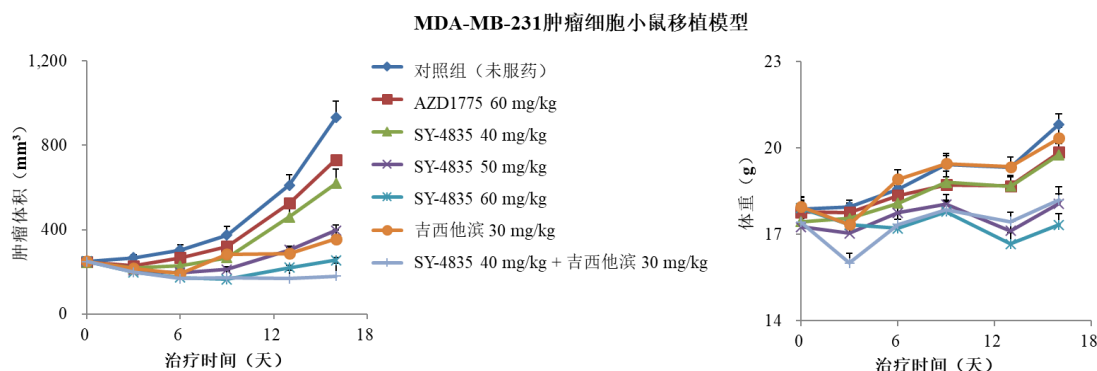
MDA-MB-231肿瘤细胞小鼠移植模型

肿瘤体积（$mm^3$）

1,200
800
400
0

0 6 12 18
治疗时间（天）

对照组（未服药）
AZD1775 60 mg/kg
SY-4835 40 mg/kg
SY-4835 50 mg/kg
SY-4835 60 mg/kg
吉西他滨 30 mg/kg
SY-4835 40 mg/kg + 吉西他滨 30 mg/kg

体重（g）

23
20
17
14

0 6 12 18
治疗时间（天）